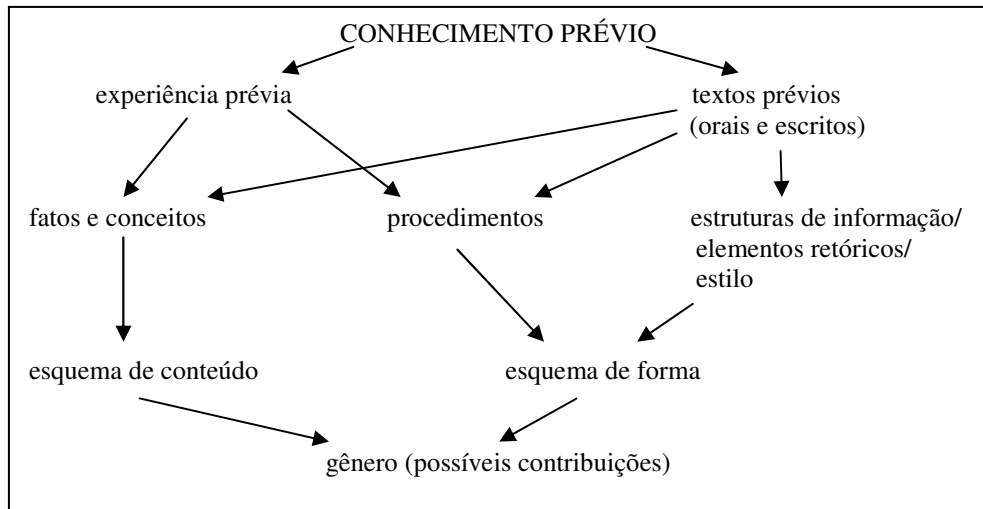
CONHECIMENTO PRÉVIO

experiência prévia

textos prévios (orais e escritos)

fatos e conceitos

procedimentos

estruturas de informação/ elementos retóricos/ estilo

esquema de conteúdo

esquema de forma

gênero (possíveis contribuições)